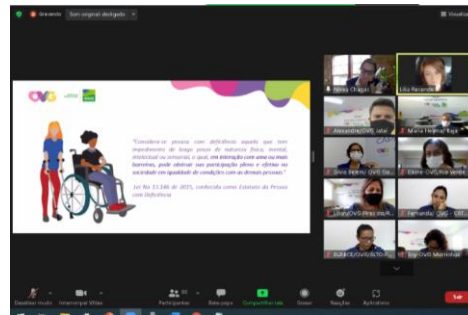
Gravando Som original desligado Visualizar

OVG

"Considera-se pessoa com deficiência aquela que tem impedimento de longo prazo de natureza física, mental, intelectual ou sensorial, o qual, em interação com uma ou mais barreiras, pode obstruir sua participação plena e efetiva na sociedade em igualdade de condições com as demais pessoas."

Lei No 13.146 de 2015, conhecida como Estatuto da Pessoa com Deficiência

Telma Chagas
Lilia Paranhos
Alexandre OVG Jatai
Maria Helena Baja
Silvia Helena OVG Jatai
Elaine OVG Rio Verde
Liliane OVG Pires do R...
Fernanda OVG - CRE
RUBACK OVG-ALTO...
Ingrid OVG Mineiros

Desativar áudio
Interromper vídeo
Participantes
Bate-papo
Compartilhar tela
Gravar
Reações
Aplicativos
Sair